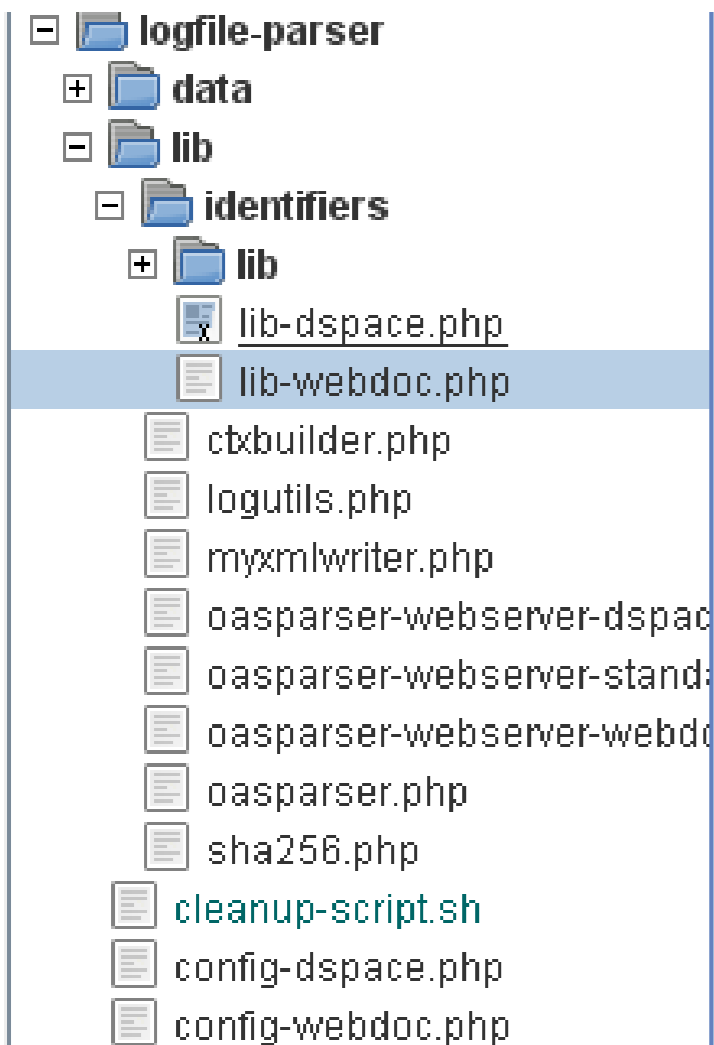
logfile-parser
data
lib
identifiers
lib
lib-dspace.php
lib-webdoc.php
ctxbuilder.php
logutils.php
myxmlwriter.php
oasparser-webserver-dspac
oasparser-webserver-standa
oasparser-webserver-webdo
oasparser.php
sha256.php
cleanup-script.sh
config-dspace.php
config-webdoc.php